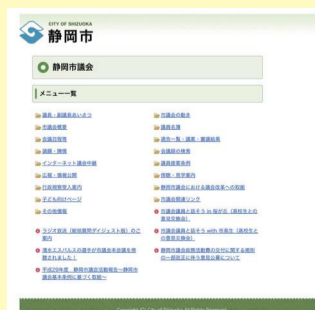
CITY OF SHIZUOKA
静岡市

静岡市議会

メニュー一覧

議長・副議長あいさつ
市議会議員
市議会の動き
議員名簿
市議会概要
会議日程
議決一覧・議案・意見結果
議会の仕組み
会議録の検索
インターネット議会中継
請願・陳情
広報・情報公開
情報・政策資料
行政視察受入案内
静岡市議会における議会改革への取組
子どものページ
市議会関連リンク
その他案内

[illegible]
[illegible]
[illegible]
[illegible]
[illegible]